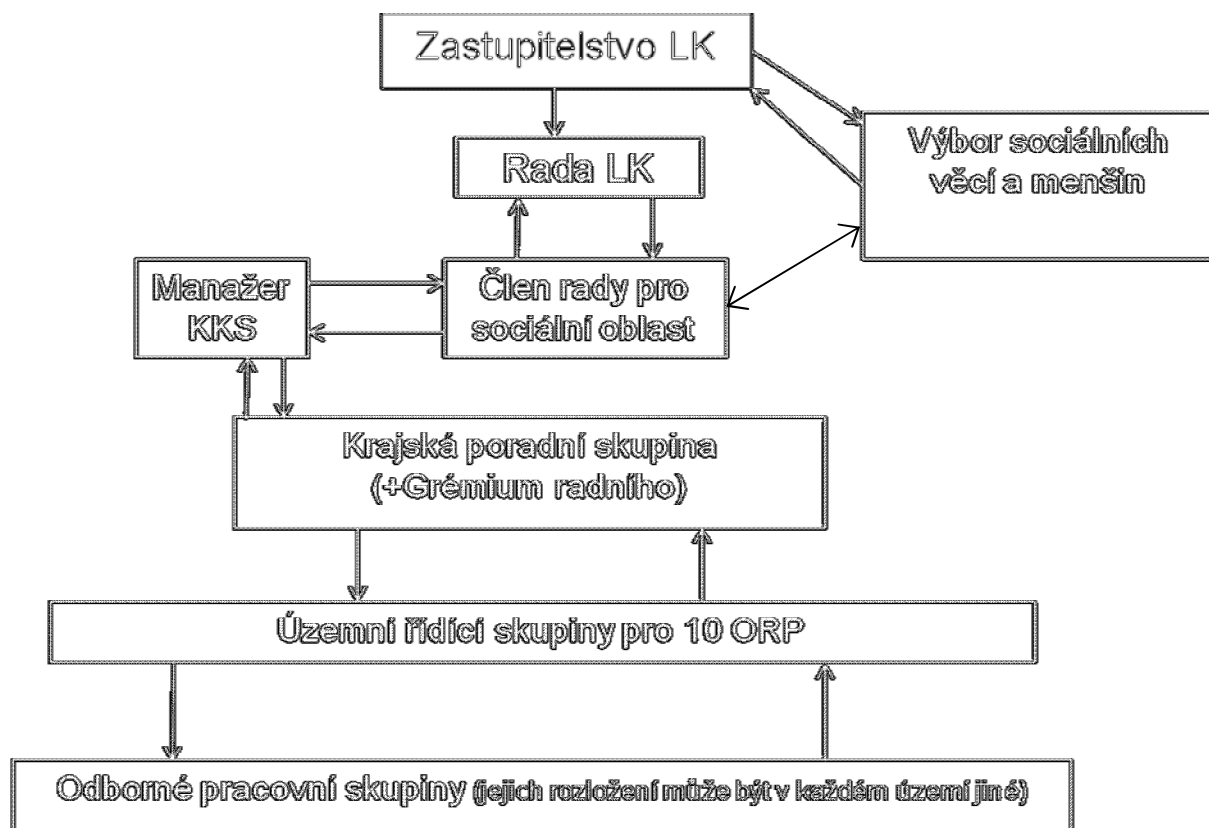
Zastupitelstvo LK

Výbor sociálních věcí a menšin

Rada LK

Manažer KKS

Člen rady pro sociální oblast

Krajská poradní skupina (+Grémium radního)

Územní řídící skupiny pro 10 ORP

Odborné pracovní skupiny (jejich rozložení může být v každém území jiné)